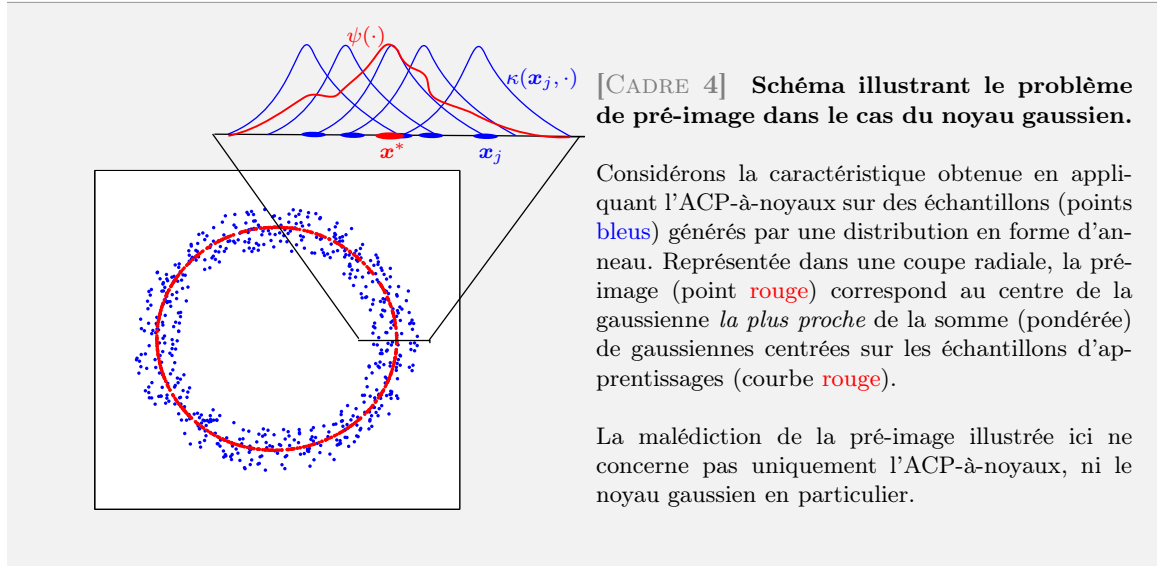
$\psi(\cdot)$

$\kappa(\boldsymbol{x}_j, \cdot)$

$\boldsymbol{x}^*$

$\boldsymbol{x}_j$

[CADRE 4] **Schéma illustrant le problème de pré-image dans le cas du noyau gaussien.**

Considérons la caractéristique obtenue en appliquant l'ACP-à-noyaux sur des échantillons (points bleus) générés par une distribution en forme d'anneau. Représentée dans une coupe radiale, la pré-image (point rouge) correspond au centre de la gaussienne *la plus proche* de la somme (pondérée) de gaussiennes centrées sur les échantillons d'apprentissages (courbe rouge).

La malédiction de la pré-image illustrée ici ne concerne pas uniquement l'ACP-à-noyaux, ni le noyau gaussien en particulier.